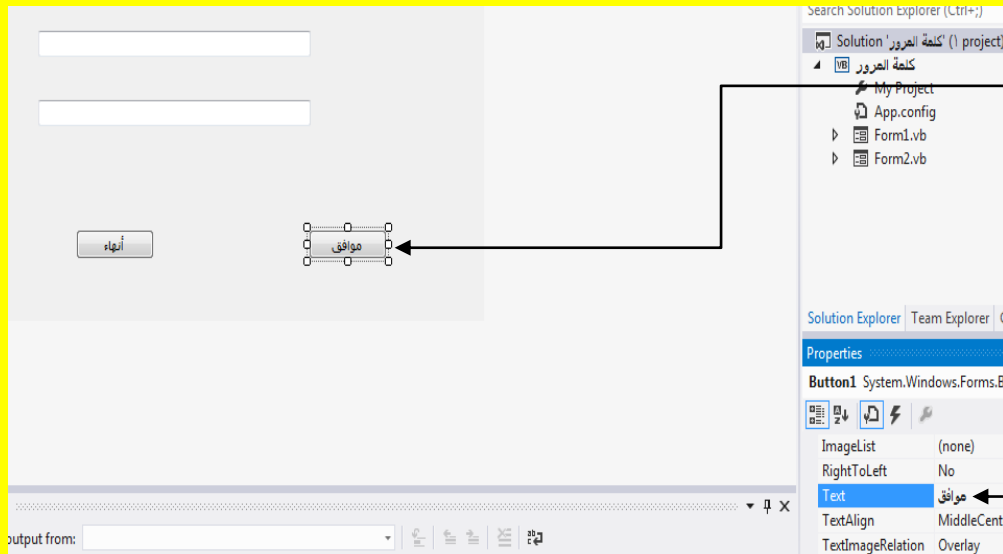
أنهاء

موافق

Search Solution Explorer (Ctrl+;)

Solution 'كلمة العرور' (1 project)

كلمة العرور

My Project

App.config

Form1.vb

Form2.vb

Solution Explorer | Team Explorer

Properties

Button1 System.Windows.Forms.B

| | |
|---|---|
| ImageList | (none) |
| RightToLeft | No |
| Text | موافق |
| TextAlign | MiddleCent |
| TextImageRelation | Overlay |

output from: